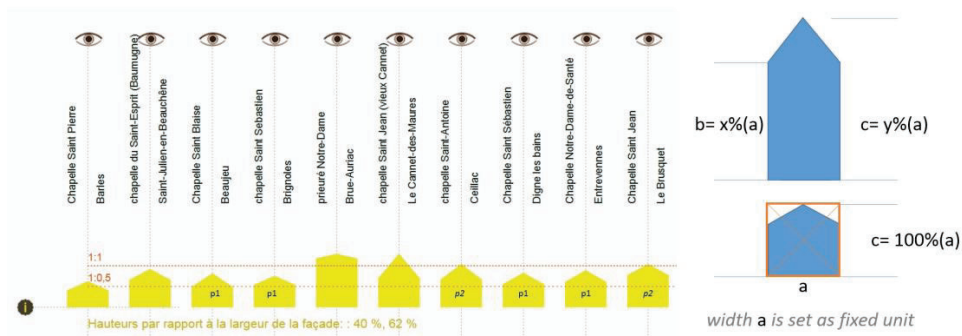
Chapelle Saint Pierre

Barles

chapelle du Saint-Esprit (Baumugne)

Saint-Julien-en-Beauchêne

Chapelle Saint Blaise

Beaujeu

chapelle Saint Sebastien

Brignoles

prieuré Notre-Dame

Brue-Auriac

chapelle Saint Jean (vieux Cannet)

Le Cannet-des-Maures

chapelle Saint-Antoine

Ceillac

Chapelle Saint Sébastien

Digne les bains

Chapelle Notre-Dame-de-Santé

Entrevennes

Chapelle Saint Jean

Le Brusquel

1:1

1:0,5

p1

p1

p2

p1

p1

p2

Hauteurs par rapport à la largeur de la façade : 40 %, 62 %

b= x%(a)

c= y%(a)

c= 100%(a)

a

width a is set as fixed unit